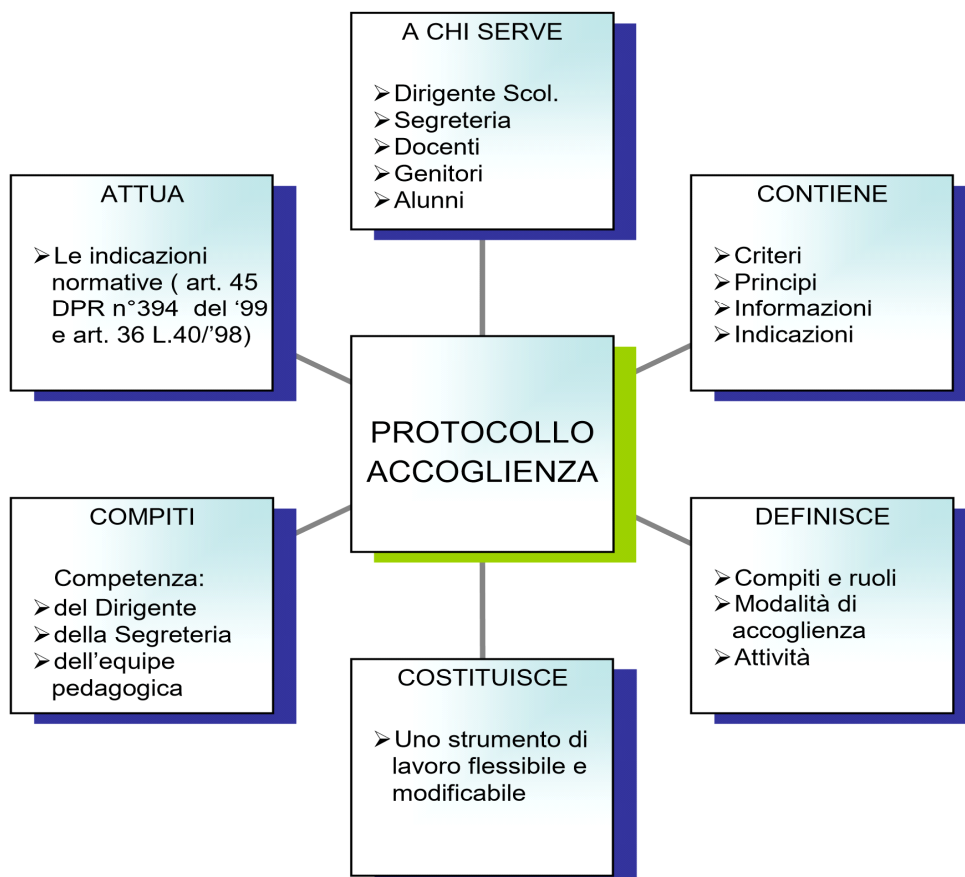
A CHI SERVE

➢ Dirigente Scol.
➢ Segreteria
➢ Docenti
➢ Genitori
➢ Alunni

ATTUA

➢ Le indicazioni normative ( art. 45 DPR n°394 del '99 e art. 36 L.40/'98)

CONTIENE

➢ Criteri
➢ Principi
➢ Informazioni
➢ Indicazioni

PROTOCOLLO ACCOGLIENZA

COMPITI

Competenza:
➢ del Dirigente
➢ della Segreteria
➢ dell'equipe pedagogica

DEFINISCE

➢ Compiti e ruoli
➢ Modalità di accoglienza
➢ Attività

COSTITUISCE

➢ Uno strumento di lavoro flessibile e modificabile